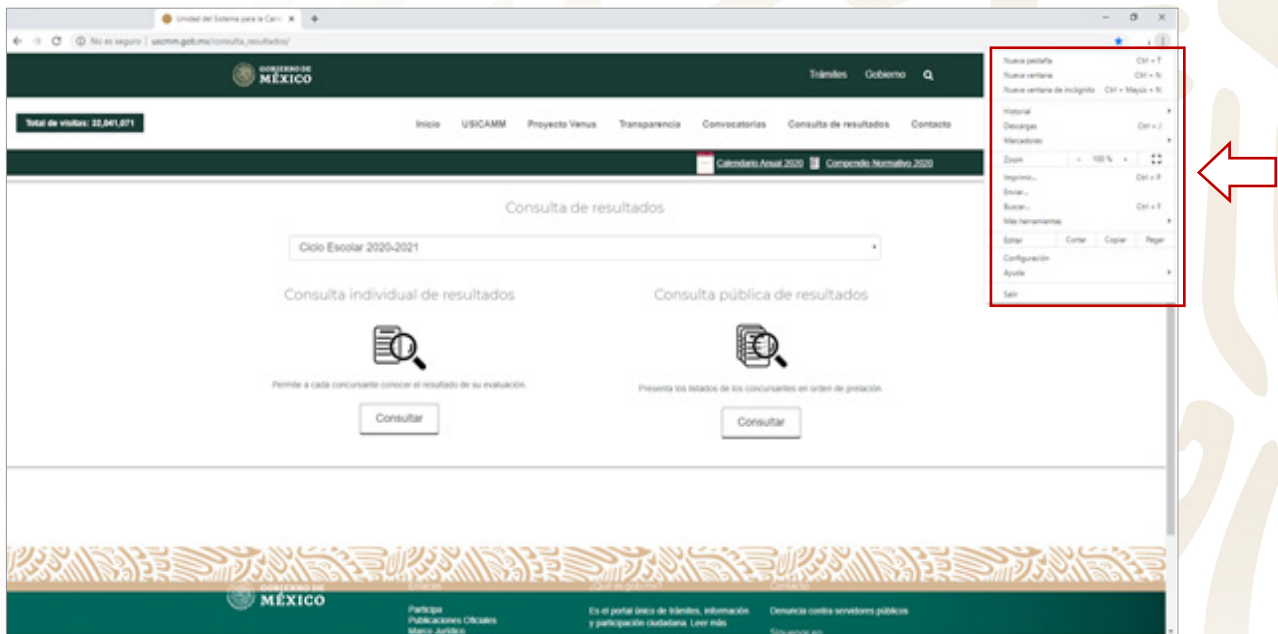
Unidad del Sistema para la Carr ×
No es seguro | usicamm.gob.mx/consulta_resultados/

GOBIERNO DE MÉXICO
Trámites Gobierno

Total de visitas: 32,041,071
Inicio USICAMM Proyecto Venus Transparencia Convocatorias Consulta de resultados Contacto

Calendario Anual 2020 Compendio Normativo 2020

Consulta de resultados

Ciclo Escolar 2020-2021

Consulta individual de resultados
Permite a cada concursante conocer el resultado de su evaluación
Consultar

Consulta pública de resultados
Presenta los listados de los concursantes en orden de prelación
Consultar

Nueva pestaña Ctrl + T
Nueva ventana Ctrl + N
Nueva ventana de incógnito Ctrl + Mayús + N
Historial
Descargas Ctrl + J
Marcadores
Zoom - 100 % +
Imprimir... Ctrl + P
Enviar...
Buscar... Ctrl + F
Más herramientas
Editar Cortar Copiar Pegar
Configuración
Ayuda
Salir

GOBIERNO DE MÉXICO
Enlaces
Participa
Publicaciones Oficiales
Marco Jurídico
¿Qué es gob.mx?
Es el portal único de trámites, información y participación ciudadana. Leer más
Contacto
Denuncia contra servidores públicos
Síguenos en